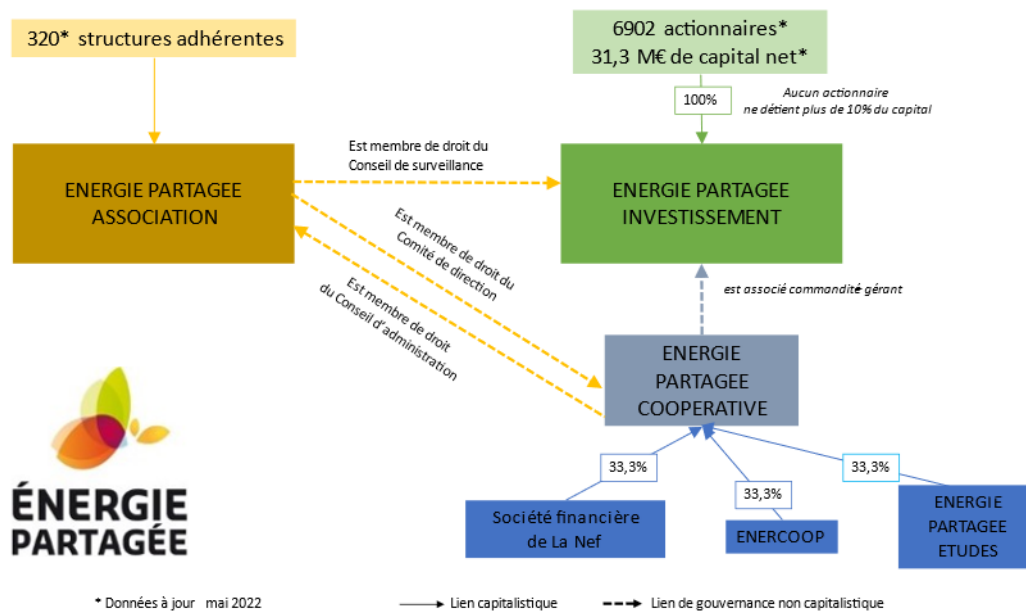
320* structures adhérentes

6902 actionnaires*
31,3 M€ de capital net*

100%

Aucun actionnaire ne détient plus de 10% du capital

Est membre de droit du Conseil de surveillance

ENERGIE PARTAGEE ASSOCIATION

ENERGIE PARTAGEE INVESTISSEMENT

Est membre de droit du Comité de direction

Est membre de droit du Conseil d'administration

est associé commandité gérant

ENERGIE PARTAGEE COOPERATIVE

33,3%

33,3%

33,3%

Société financière de La Nef

ENERCOOP

ENERGIE PARTAGEE ETUDES

ÉNERGIE PARTAGÉE

* Données à jour mai 2022

Lien capitalistique

Lien de gouvernance non capitalistique